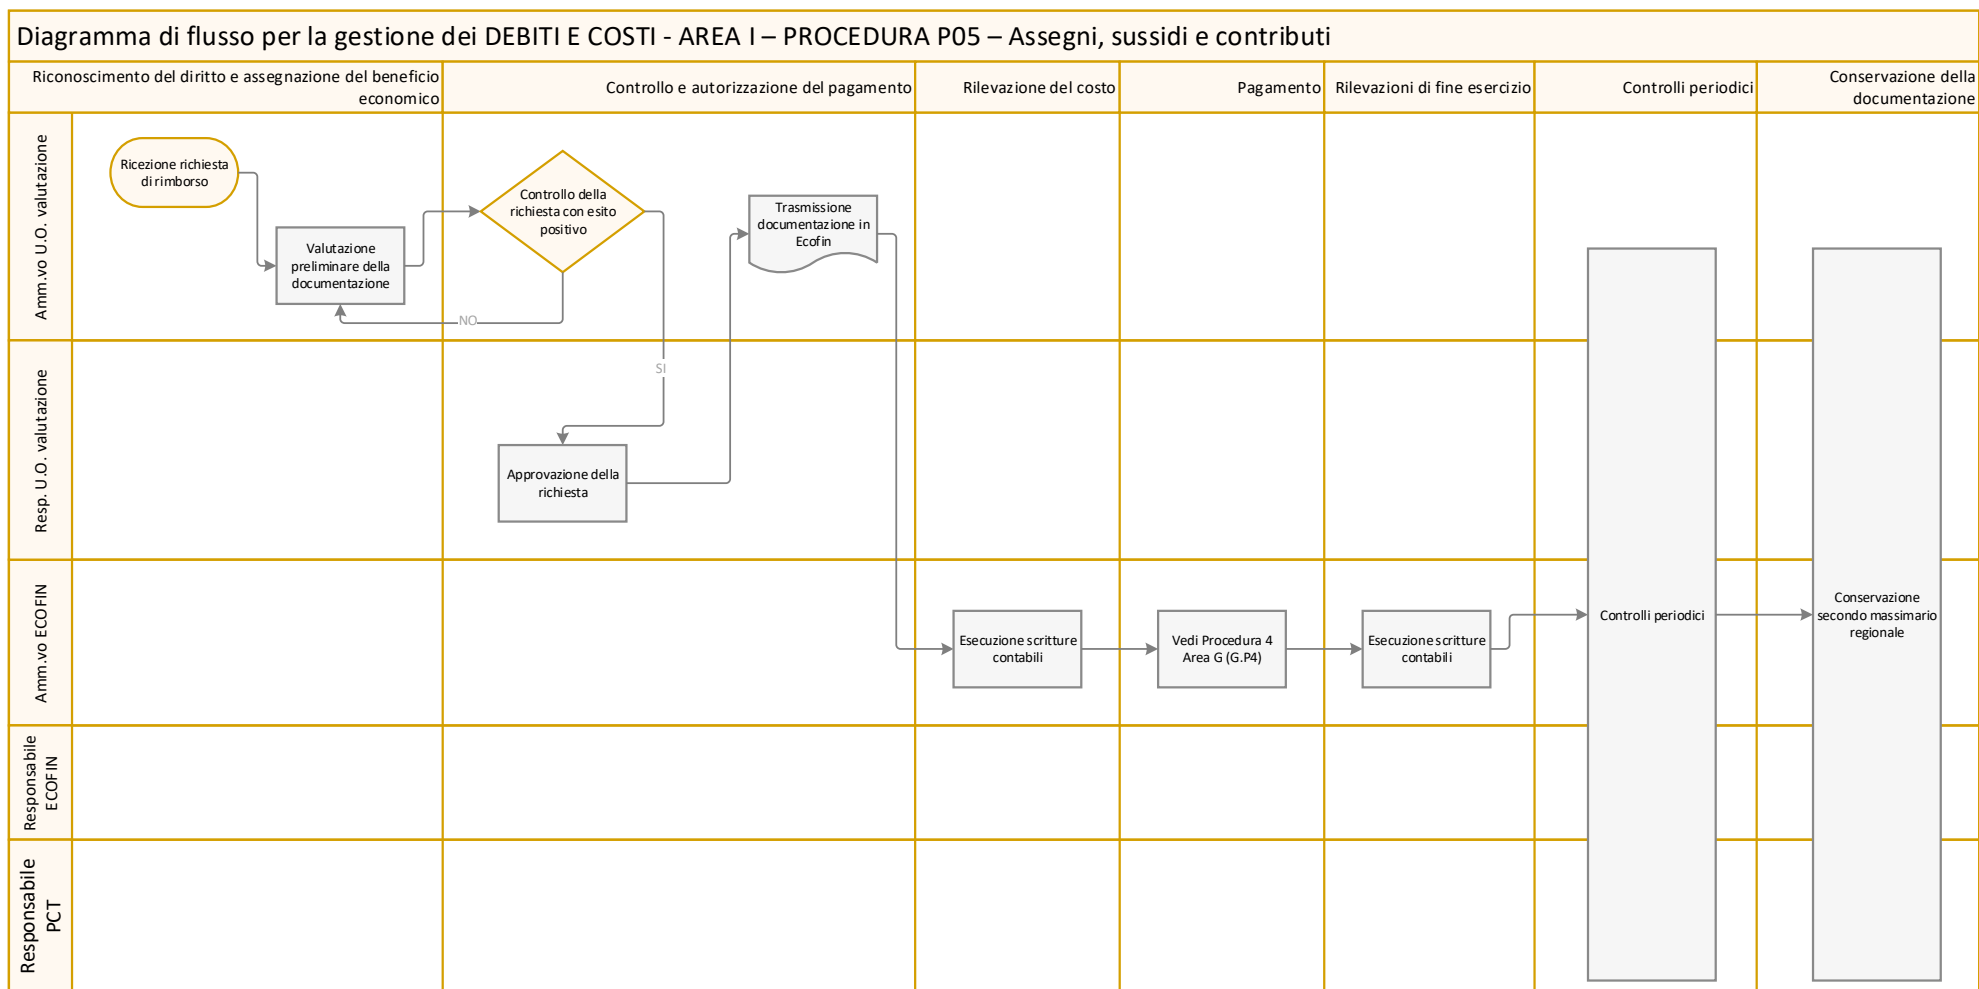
Diagramma di flusso per la gestione dei DEBITI E COSTI - AREA I – PROCEDURA P05 – Assegni, sussidi e contributi

Riconoscimento del diritto e assegnazione del beneficio economico

Controllo e autorizzazione del pagamento

Rilevazione del costo

Pagamento

Rilevazioni di fine esercizio

Controlli periodici

Conservazione della documentazione

Amm.vo U.O. valutazione

Ricezione richiesta di rimborso

Valutazione preliminare della documentazione

Controllo della richiesta con esito positivo

NO

SI

Trasmissione documentazione in Ecofin

Resp. U.O. valutazione

Approvazione della richiesta

Amm.vo ECOFIN

Esecuzione scritture contabili

Vedi Procedura 4 Area G (G.P4)

Esecuzione scritture contabili

Controlli periodici

Conservazione secondo massimario regionale

Responsabile ECOFIN

Responsabile PCT